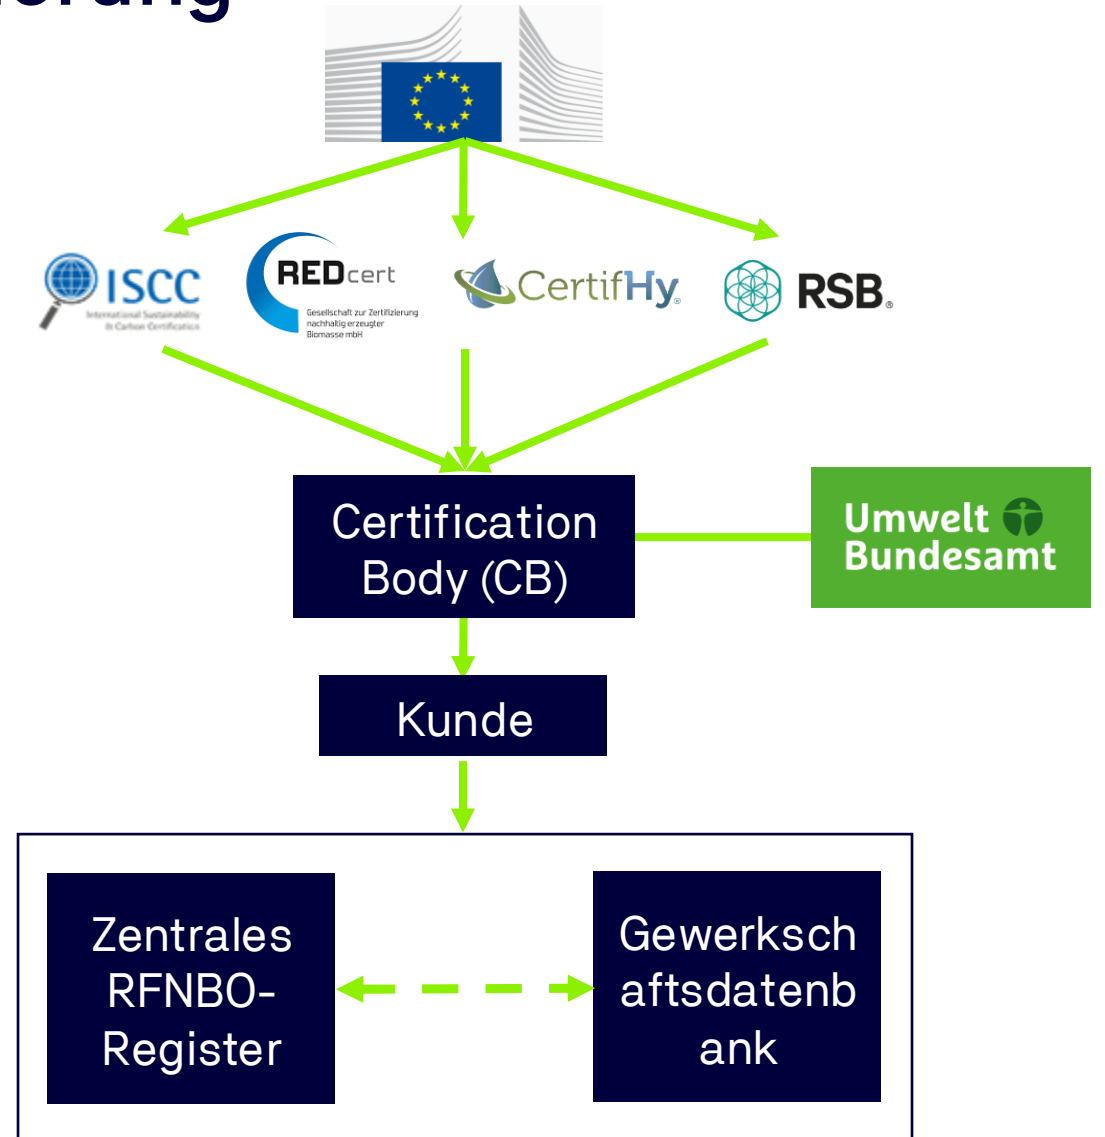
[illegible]erung

ISCC
International Sustainability & Carbon Certification

REDcert
Gesellschaft zur Zertifizierung nachhaltig erzeugter Biomasse mbH

CertifHy

RSB.

Certification Body (CB)

Umwelt Bundesamt

Kunde

Zentrales RFNBO-Register

Gewerkschaftsdatenbank